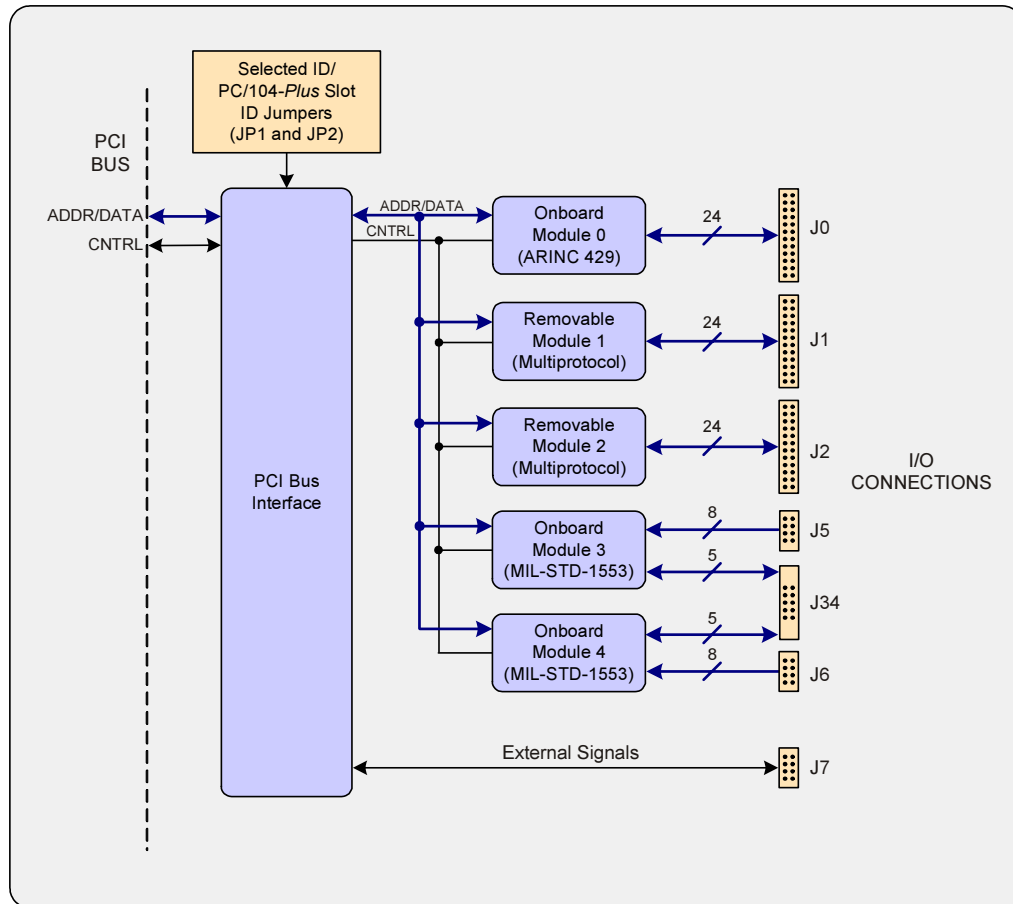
Selected ID/ PC/104-*Plus* Slot ID Jumpers (JP1 and JP2)

PCI BUS

ADDR/DATA

CNTRL

PCI Bus Interface

ADDR/DATA

CNTRL

Onboard Module 0 (ARINC 429)

24

J0

Removable Module 1 (Multiprotocol)

24

J1

Removable Module 2 (Multiprotocol)

24

J2

I/O CONNECTIONS

Onboard Module 3 (MIL-STD-1553)

8

J5

5

J34

Onboard Module 4 (MIL-STD-1553)

5

8

J6

External Signals

J7